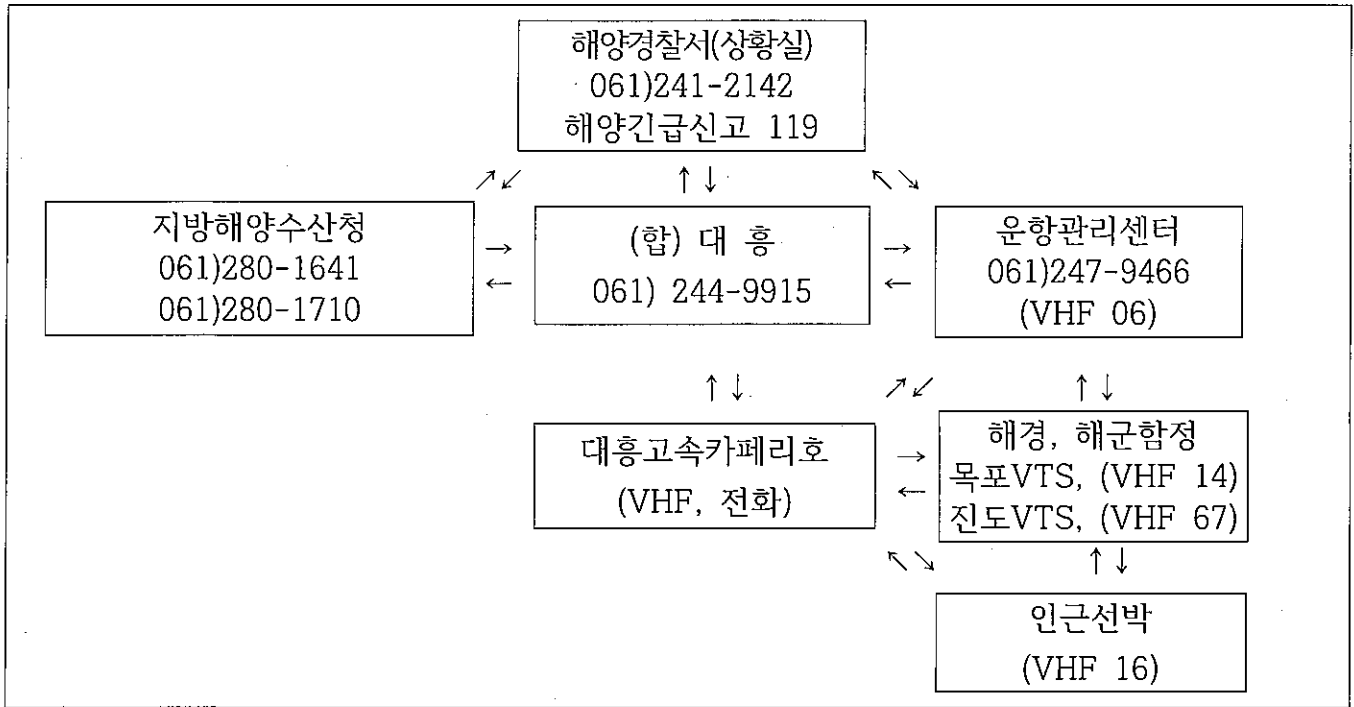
해양경찰서(상황실)
061)241-2142
해양긴급신고 119

↗↙ ↑↓ ↖↘

지방해양수산청
061)280-1641
061)280-1710

→ ←

(합) 대 흥
061) 244-9915

→ ←

운항관리센터
061)247-9466
(VHF 06)

↑↓ ↗↙ ↑↓

대흥고속카페리호
(VHF, 전화)

→ ←

해경, 해군함정
목포VTS, (VHF 14)
진도VTS, (VHF 67)

↖↘ ↑↓

인근선박
(VHF 16)